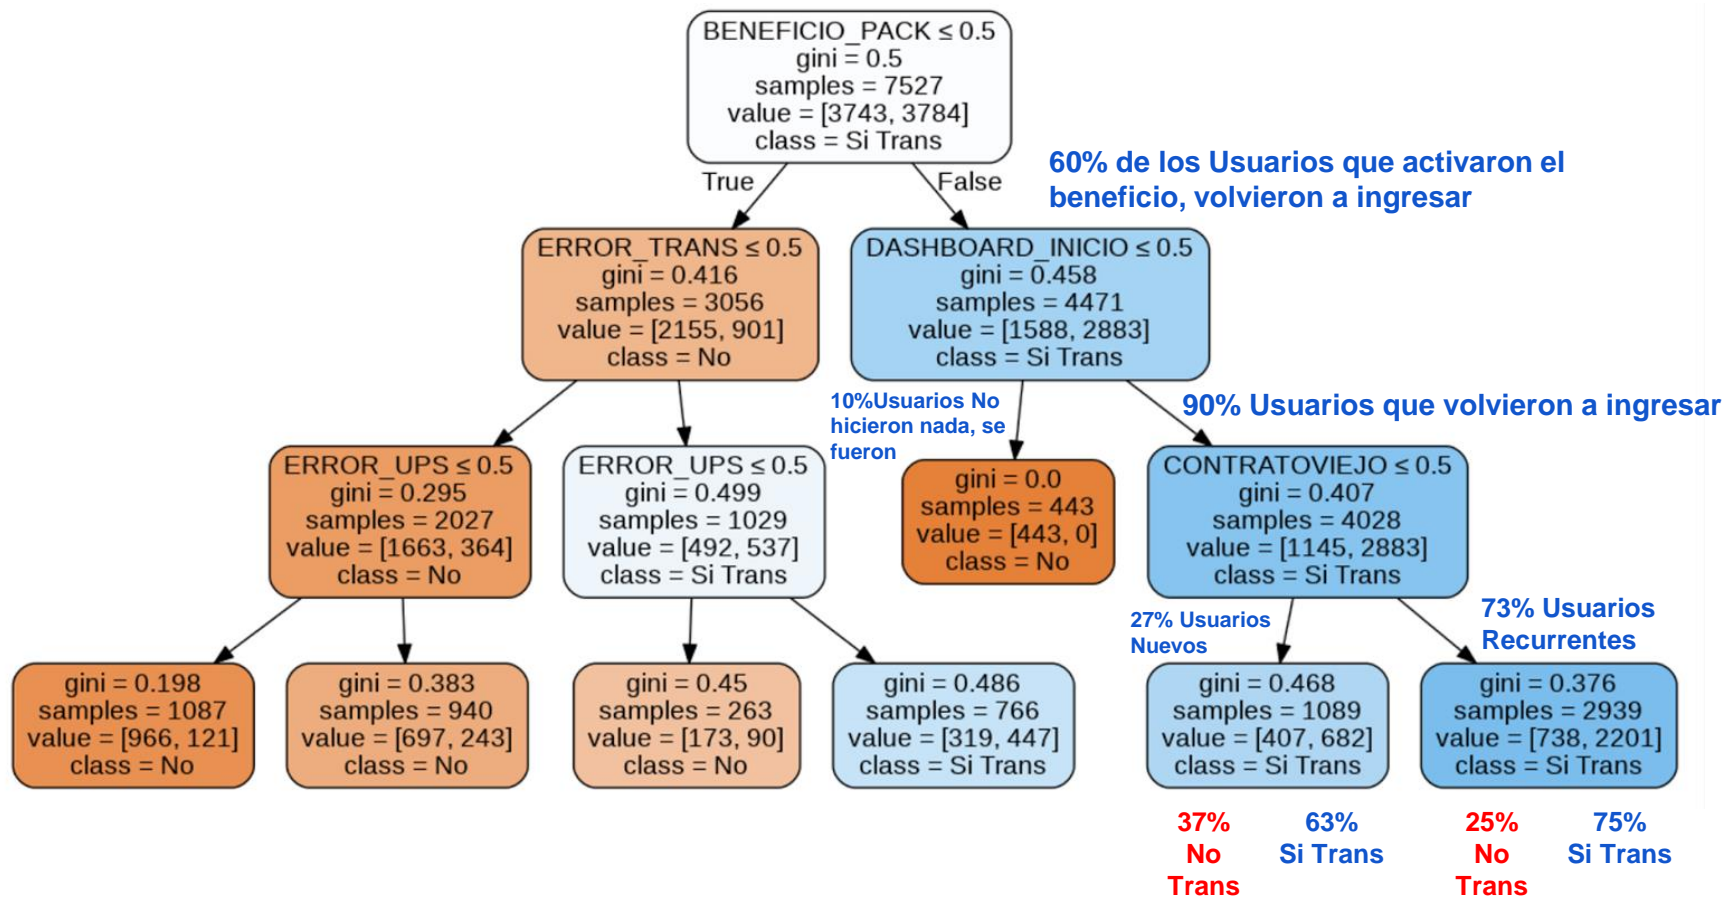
BENEFICIO_PACK ≤ 0.5
gini = 0.5
samples = 7527
value = [3743, 3784]
class = Si Trans

True

False

60% de los Usuarios que activaron el beneficio, volvieron a ingresar

ERROR_TRANS ≤ 0.5
gini = 0.416
samples = 3056
value = [2155, 901]
class = No

DASHBOARD_INICIO ≤ 0.5
gini = 0.458
samples = 4471
value = [1588, 2883]
class = Si Trans

10%Usuarios No hicieron nada, se fueron

90% Usuarios que volvieron a ingresar

ERROR_UPS ≤ 0.5
gini = 0.295
samples = 2027
value = [1663, 364]
class = No

ERROR_UPS ≤ 0.5
gini = 0.499
samples = 1029
value = [492, 537]
class = Si Trans

gini = 0.0
samples = 443
value = [443, 0]
class = No

CONTRATOVIEJO ≤ 0.5
gini = 0.407
samples = 4028
value = [1145, 2883]
class = Si Trans

27% Usuarios Nuevos

73% Usuarios Recurrentes

gini = 0.198
samples = 1087
value = [966, 121]
class = No

gini = 0.383
samples = 940
value = [697, 243]
class = No

gini = 0.45
samples = 263
value = [173, 90]
class = No

gini = 0.486
samples = 766
value = [319, 447]
class = Si Trans

gini = 0.468
samples = 1089
value = [407, 682]
class = Si Trans

gini = 0.376
samples = 2939
value = [738, 2201]
class = Si Trans

37% No Trans

63% Si Trans

25% No Trans

75% Si Trans